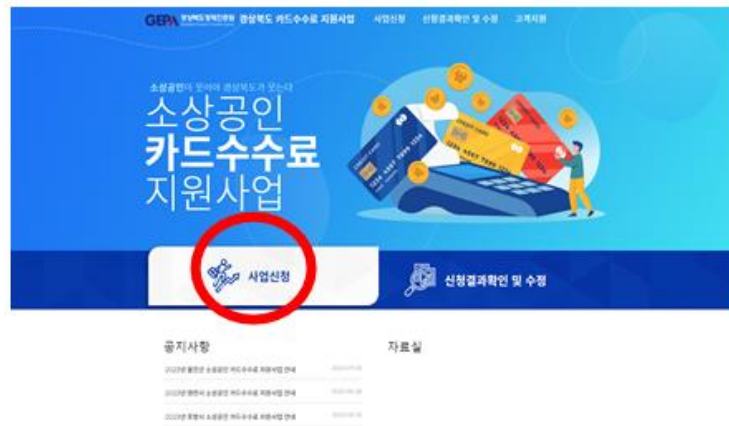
GEPA 경상북도경제진흥원 경상북도 카드수수료 지원사업 사업신청 신청결과확인 및 수정 고객지원

소상공인이 웃어야 경상북도가 웃는다

소상공인
카드수수료
지원사업

사업신청

신청결과확인 및 수정

공지사항

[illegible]

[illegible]

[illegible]

자료실